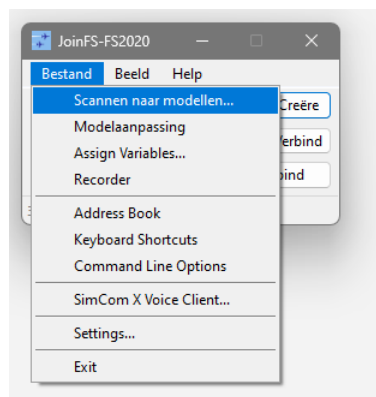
JoinFS-FS2020

Bestand Beeld Help

Scannen naar modellen...
Modelaanpassing
Assign Variables...
Recorder
Address Book
Keyboard Shortcuts
Command Line Options
SimCom X Voice Client...
Settings...
Exit

Creëre
Verbind
bind